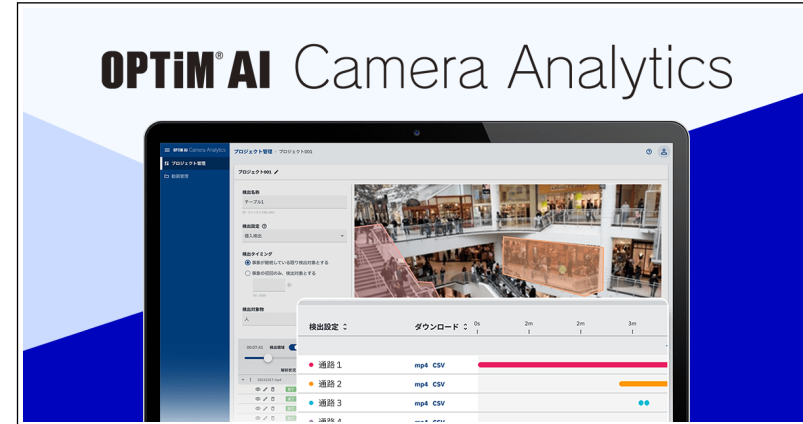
OPTiM® AI Camera Analytics

OPTiM AI Camera Analytics
プロジェクト管理
動画管理

プロジェクト管理 / プロジェクト001

プロジェクト001

検出名称
テーブル1

検出設定
侵入検出

検出タイミング
事象が継続している限り検出対象とする
事象の初回のみ、検出対象とする

検出対象物
人

00:07:41
検出領域

検出設定
ダウンロード
0s
2m
2m
3m

通路 1
mp4 CSV
通路 2
mp4 CSV
通路 3
mp4 CSV
通路 4
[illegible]